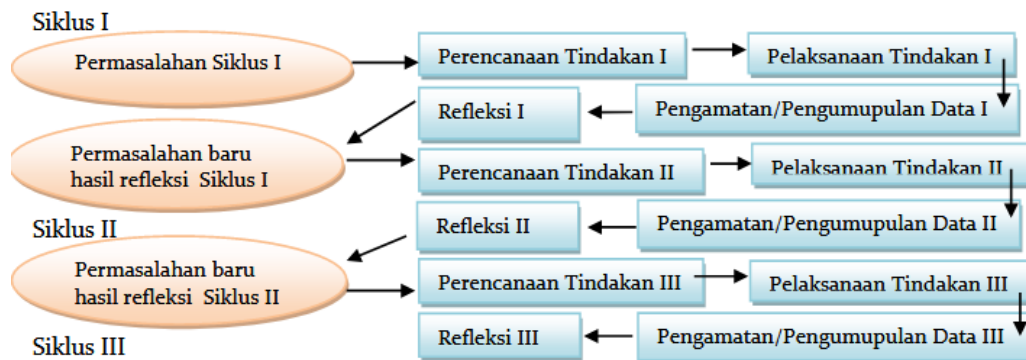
Siklus I

Permasalahan Siklus I

Perencanaan Tindakan I

Pelaksanaan Tindakan I

Refleksi I

Pengamatan/Pengumupulan Data I

Permasalahan baru hasil refleksi Siklus I

Perencanaan Tindakan II

Pelaksanaan Tindakan II

Siklus II

Refleksi II

Pengamatan/Pengumupulan Data II

Permasalahan baru hasil refleksi Siklus II

Perencanaan Tindakan III

Pelaksanaan Tindakan III

Refleksi III

Pengamatan/Pengumupulan Data III

Siklus III